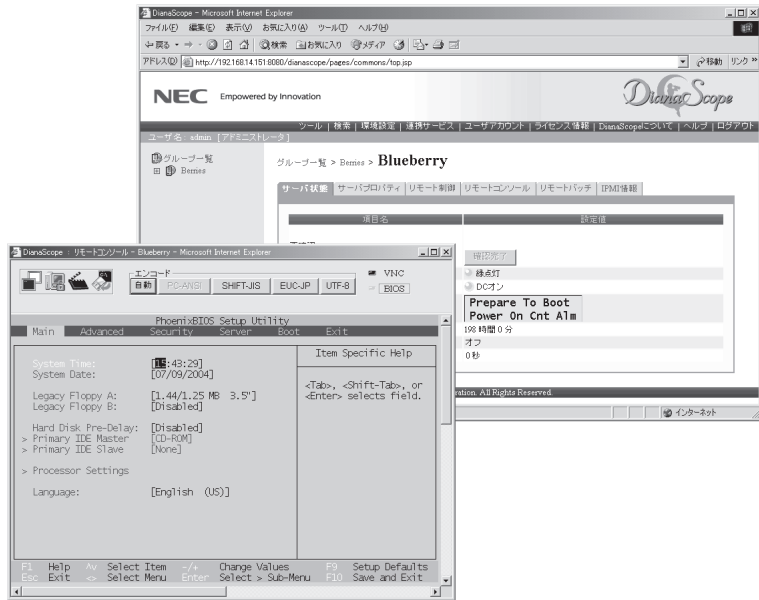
DianaScope - Microsoft Internet Explorer
ファイル(F) 編集(E) 表示(V) お気に入り(A) ツール(T) ヘルプ(H)
戻る 検索 お気に入り メディア
アドレス(D) http://192.168.14.151:8080/dianascope/pages/commons/top.jsp
移動 リンク »

NEC Empowered by Innovation
DianaScope

ツール | 検索 | 環境設定 | 連携サービス | ユーザアカウント | ライセンス情報 | DianaScopeについて | ヘルプ | ログアウト
ユーザ名 : admin [アドミニストレータ]

グループ一覧
Berries

グループ一覧 > Berries > Blueberry

サーバ状態 | サーバプロパティ | リモート制御 | リモートコンソール | リモートバッチ | IPMI情報

項目名 | 設定値

確認完了
緑点灯
DCオン
Prepare To Boot
Power On Cnt Alm
198 時間 0 分
オフ
0 秒

ration. All Rights Reserved.
インターネット

DianaScope : リモートコンソール - Blueberry - Microsoft Internet Explorer
エンコード
自動 PC-ANSI SHIFT-JIS EUC-JP UTF-8
VNC
BIOS

PhoenixBIOS Setup Utility
Main Advanced Security Server Boot Exit

System Time: [15:43:29]
System Date: [07/09/2004]

Legacy Floppy A: [1.44/1.25 MB 3.5"]
Legacy Floppy B: [Disabled]

Hard Disk Pre-Delay: [Disabled]
> Primary IDE Master [CD-ROM]
> Primary IDE Slave [None]

> Processor Settings

Language: [English (US)]

Item Specific Help

<Tab>, <Shift-Tab>, or <Enter> selects field.

F1 Help ↑↓ Select Item -/+ Change Values F9 Setup Defaults
Esc Exit ↔ Select Menu Enter Select > Sub-Menu F10 Save and Exit